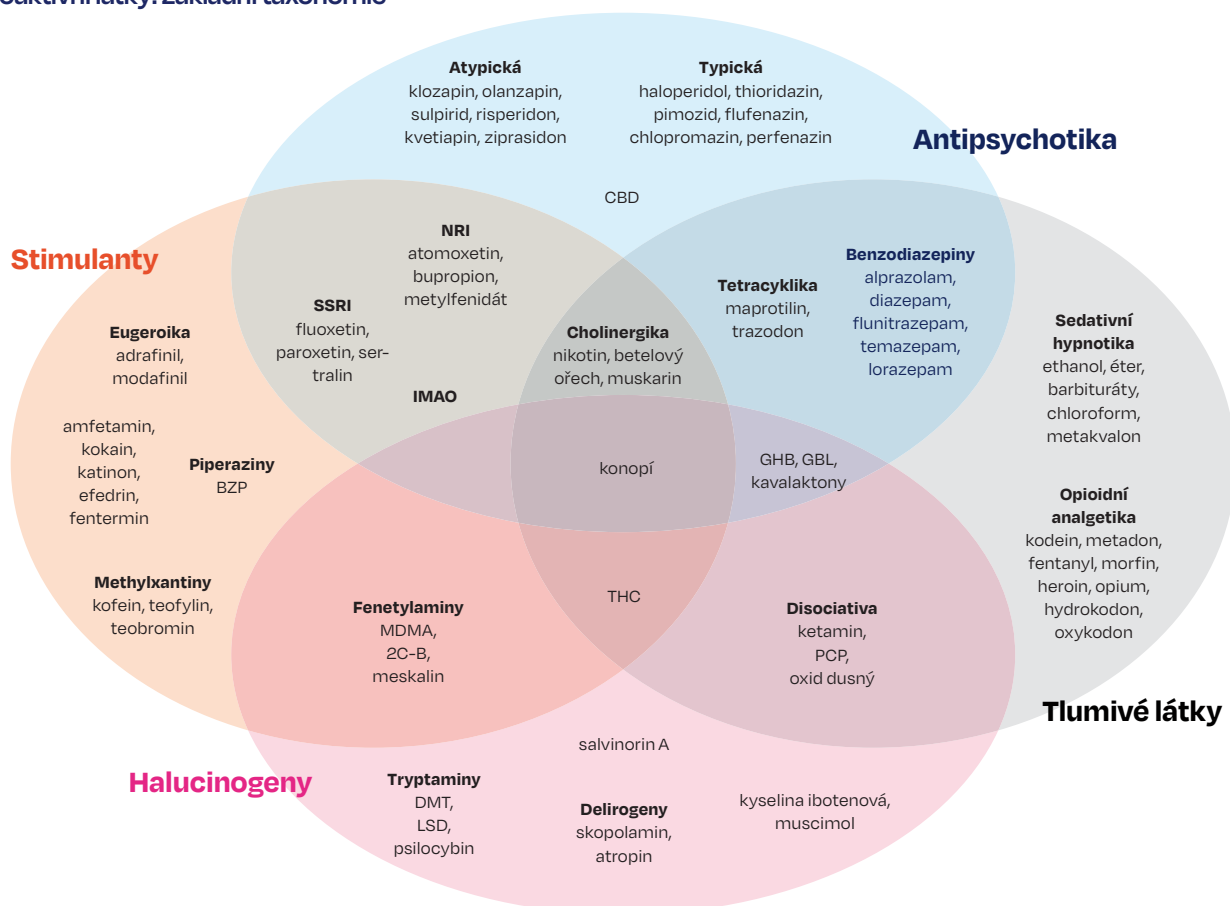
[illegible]aktivní látky: základní taxonomie

Atypická
klozapin, olanzapin, sulpirid, risperidon, kvetiapin, ziprasidon

Typická
haloperidol, thioridazin, pimozid, flufenazin, chlorpromazin, perfenazin

Antipsychotika

CBD

Stimulanty

NRI
atomoxetin, bupropion, metylfenidát

SSRI
fluoxetin, paroxetin, sertralin

IMAO

Tetracyklika
maprotilin, trazodon

Benzodiazepiny
alprazolam, diazepam, flunitrazepam, temazepam, lorazepam

Cholinergika
nikotin, betelový ořech, muskarin

Eugeroika
adrafinil, modafinil

amfetamin, kokain, katinon, efedrin, fentermin

Piperaziny
BZP

Sedativní hypnotika
ethanol, éter, barbituráty, chloroform, metakvalon

konopí

GHB, GBL, kavalaktony

Opioidní analgetika
kodein, metadon, fentanyl, morfin, heroin, opium, hydrokodon, oxykodon

Methylxantiny
kofein, teofylin, teobromin

THC

Fenetylaminy
MDMA, 2C-B, meskalin

Disociativa
ketamin, PCP, oxid dusný

Tlumivé látky

salvinorin A

Halucinogeny

Tryptaminy
DMT, LSD, psilocybin

Delirogeny
skopolamin, atropin

kyselina ibotenová, muscimol